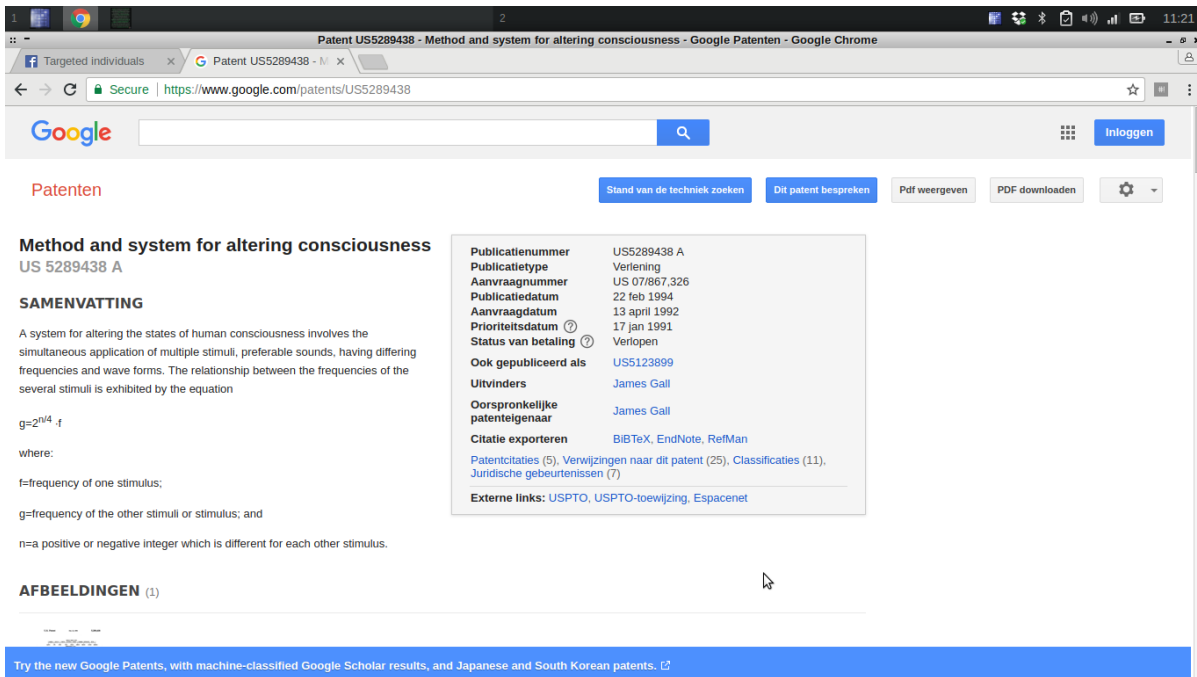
1 2 11:21

Patent US5289438 - Method and system for altering consciousness - Google Patenten - Google Chrome

Targeted individuals × Patent US5289438 - M ×

Secure https://www.google.com/patents/US5289438

Google

Inloggen

Patenten

Stand van de techniek zoeken Dit patent bespreken Pdf weergeven PDF downloaden

Method and system for altering consciousness
US 5289438 A

SAMENVATTING

A system for altering the states of human consciousness involves the simultaneous application of multiple stimuli, preferable sounds, having differing frequencies and wave forms. The relationship between the frequencies of the several stimuli is exhibited by the equation

g=$2^{n/4}$ ·f

where:

f=frequency of one stimulus;

g=frequency of the other stimuli or stimulus; and

n=a positive or negative integer which is different for each other stimulus.

AFBEELDINGEN (1)

| | |
|---|---|
| Publicatienummer | US5289438 A |
| Publicatietype | Verlening |
| Aanvraagnummer | US 07/867,326 |
| Publicatiedatum | 22 feb 1994 |
| Aanvraagdatum | 13 april 1992 |
| Prioriteitsdatum ? | 17 jan 1991 |
| Status van betaling ? | Verlopen |
| Ook gepubliceerd als | US5123899 |
| Uitvinders | James Gall |
| Oorspronkelijke patenteigenaar | James Gall |
| Citatie exporteren | BiBTeX, EndNote, RefMan |

Patentcitaties (5), Verwijzingen naar dit patent (25), Classificaties (11), Juridische gebeurtenissen (7)

Externe links: USPTO, USPTO-toewijzing, Espacenet

Try the new Google Patents, with machine-classified Google Scholar results, and Japanese and South Korean patents.